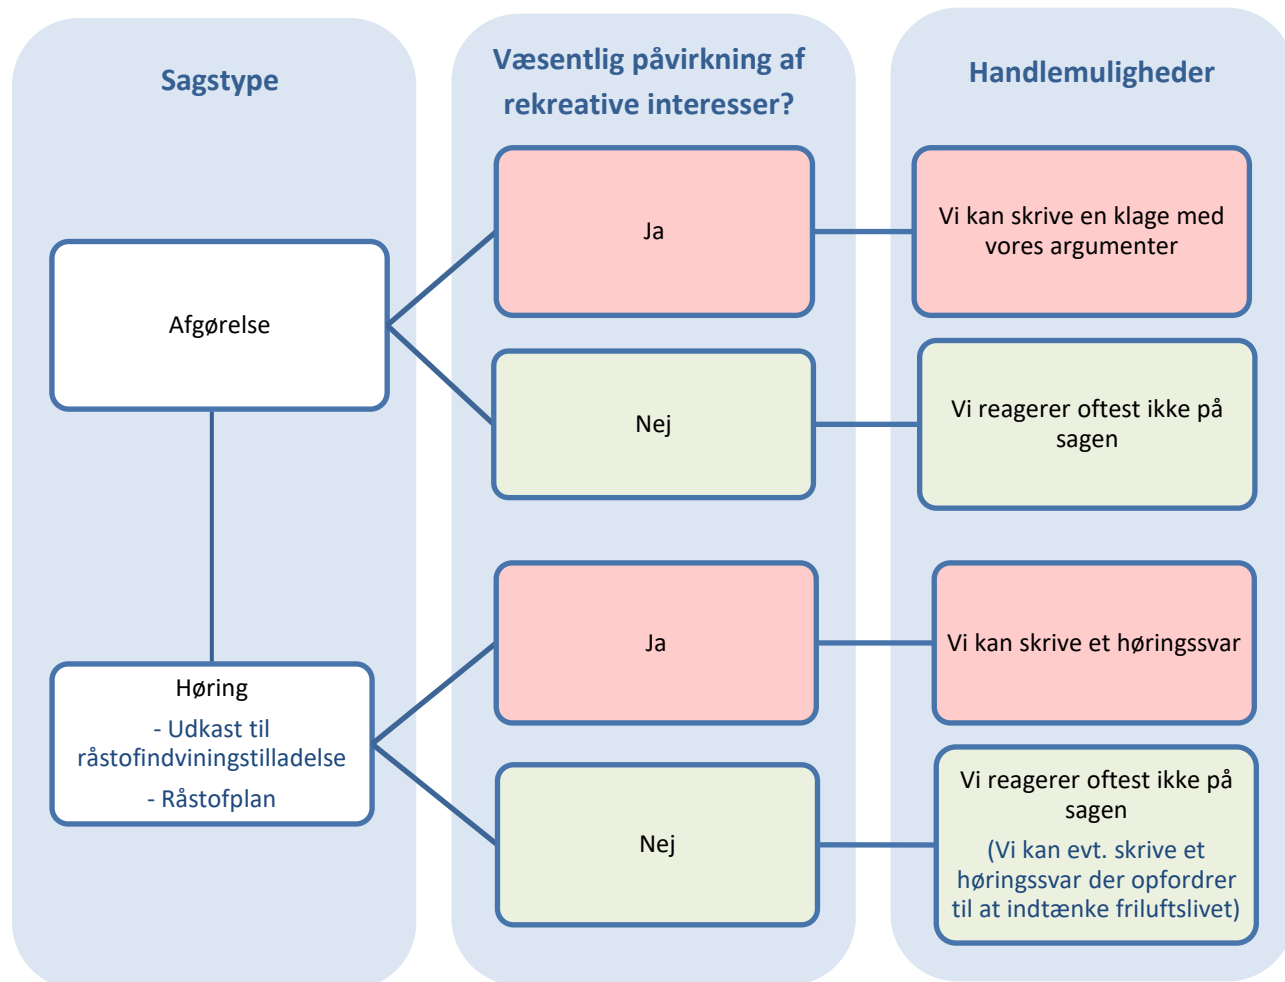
Sagstype

Væsentlig påvirkning af rekreative interesser?

Handlemuligheder

Afgørelse

Ja

Vi kan skrive en klage med vores argumenter

Nej

Vi reagerer oftest ikke på sagen

Høring

- Udkast til råstofindvindingstilladelse

- Råstofplan

Ja

Vi kan skrive et høringssvar

Nej

Vi reagerer oftest ikke på sagen

(Vi kan evt. skrive et høringssvar der opfordrer til at indtænke friluftslivet)